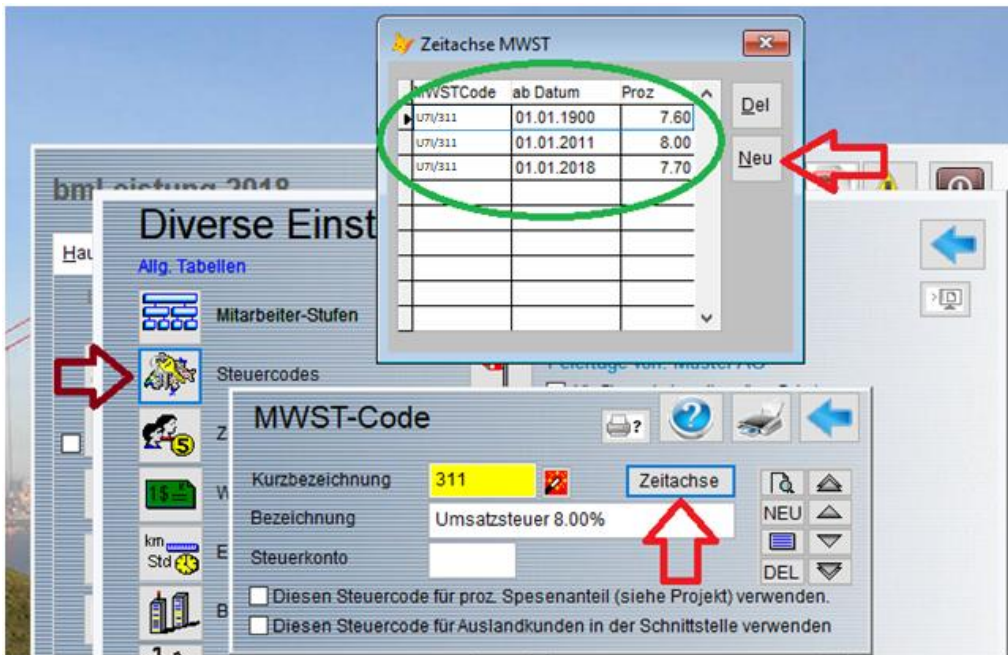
Zeitachse MWST

| MWSTCode | ab Datum | Proz |
|---|---|---|
| U7I/311 | 01.01.1900 | 7.60 |
| U7I/311 | 01.01.2011 | 8.00 |
| U7I/311 | 01.01.2018 | 7.70 |

Del
Neu

bmLeistung 2018

Diverse Einst
Allg. Tabellen
Mitarbeiter-Stufen
Steuercodes
Z
W
E
B

km Std

Feiertage von: Muster AG

MWST-Code
?
Kurzbezeichnung 311
Zeitachse
Bezeichnung Umsatzsteuer 8.00%
Steuerkonto
NEU
DEL
Diesen Steuercode für proz. Spesenanteil (siehe Projekt) verwenden.
Diesen Steuercode für Auslandkunden in der Schnittstelle verwenden